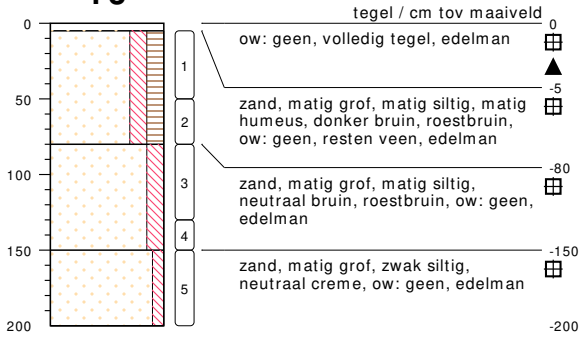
tegel / cm tov maaiveld

0

ow: geen, volledig tegel, edelman

-5

zand, matig grof, matig siltig, matig humeus, donker bruin, roestbruin, ow: geen, resten veen, edelman

-80

zand, matig grof, matig siltig, neutraal bruin, roestbruin, ow: geen, edelman

-150

zand, matig grof, zwak siltig, neutraal creme, ow: geen, edelman

-200

0
50
100
150
200

1
2
3
4
5